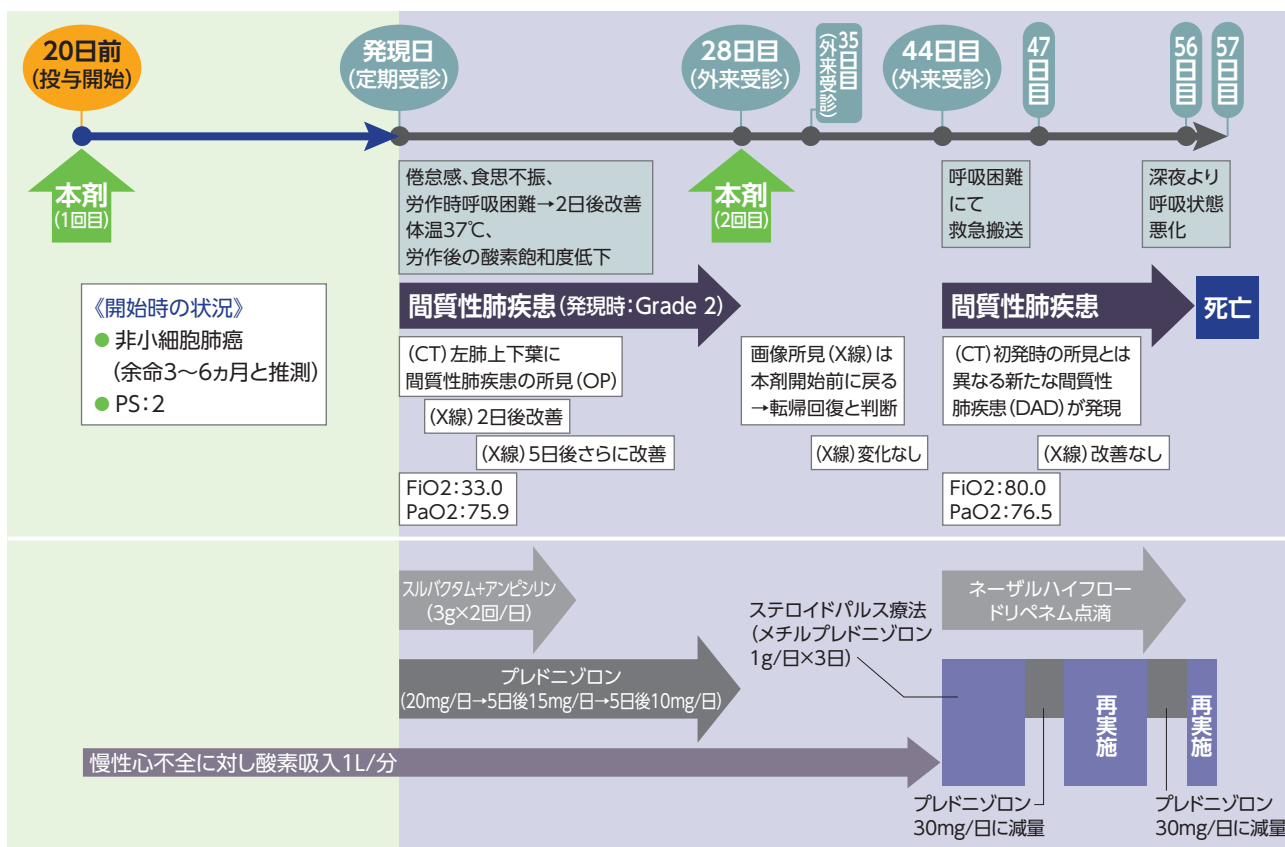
20日前
(投与開始)

発現日
(定期受診)

28日目
(外来受診)

35日目
(外来受診)

44日目
(外来受診)

47日目

56日目

57日目

本剤
(1回目)

倦怠感、食思不振、
労作時呼吸困難→2日後改善
体温37℃、
労作後の酸素飽和度低下

本剤
(2回目)

呼吸困難
にて
救急搬送

深夜より
呼吸状態
悪化

《開始時の状況》
● 非小細胞肺癌
(余命3～6ヵ月と推測)
● PS:2

間質性肺疾患 (発現時:Grade 2)

間質性肺疾患

死亡

(CT) 左肺上下葉に
間質性肺疾患の所見 (OP)

(X線) 2日後改善

(X線) 5日後さらに改善

FiO2:33.0
PaO2:75.9

画像所見 (X線) は
本剤開始前に戻る
→転帰回復と判断

(X線) 変化なし

(CT) 初発時の所見とは
異なる新たな間質性
肺疾患 (DAD) が発現

(X線) 改善なし

FiO2:80.0
PaO2:76.5

スルバクタム+アンピシリン
(3g×2回/日)

ステロイドパルス療法
(メチルプレドニゾロン
1g/日×3日)

ネーザルハイフロー
ドリペネム点滴

プレドニゾロン
(20mg/日→5日後15mg/日→5日後10mg/日)

再実施

再実施

慢性心不全に対し酸素吸入1L/分

プレドニゾロン
30mg/日に減量

プレドニゾロン
30mg/日に減量